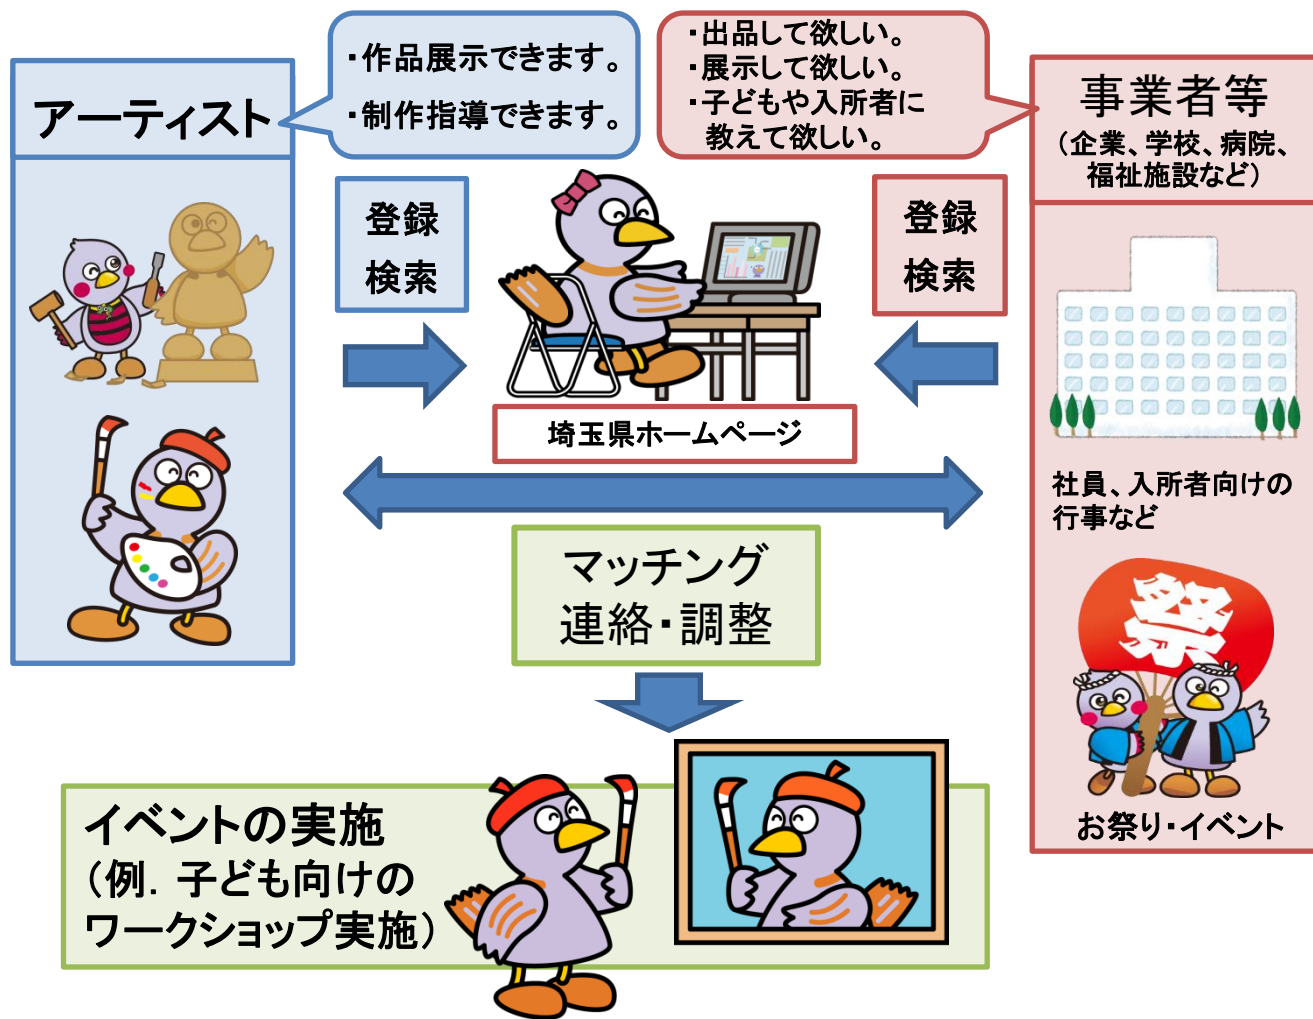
アーティスト

・作品展示できます。
・制作指導できます。

・出品して欲しい。
・展示して欲しい。
・子どもや入所者に教えて欲しい。

事業者等
（企業、学校、病院、福祉施設など）

登録
検索

登録
検索

埼玉県ホームページ

社員、入所者向けの行事など

マッチング
連絡・調整

祭

お祭り・イベント

イベントの実施
（例．子ども向けのワークショップ実施）